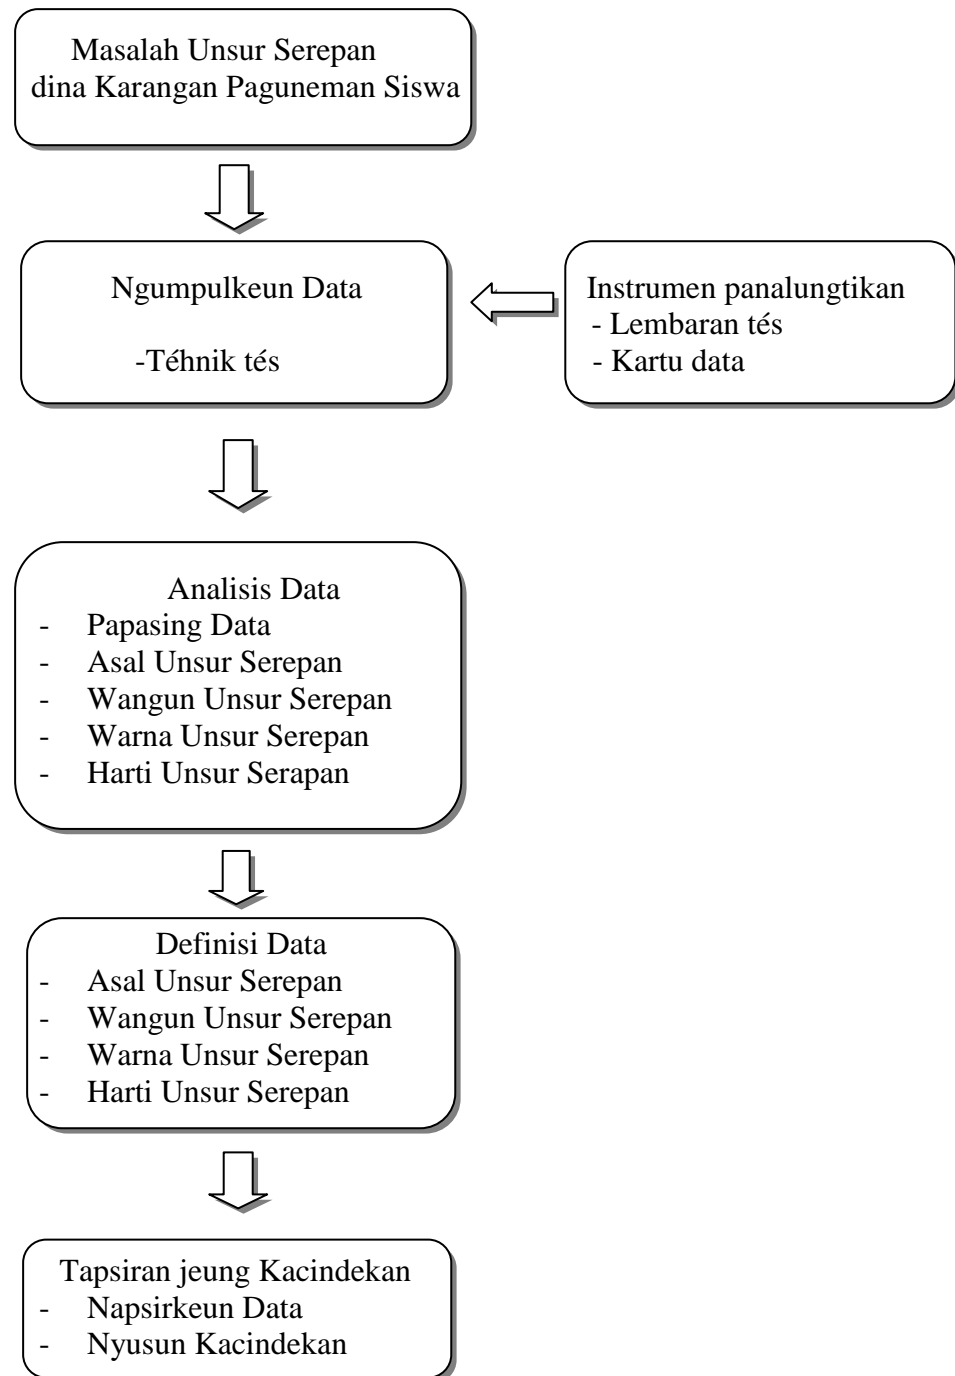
Masalah Unsur Serepan
dina Karangan Paguneman Siswa

Ngumpulkeun Data

-Téhnik tés

Instrumen panalungtikan
- Lembaran tés
- Kartu data

Analisis Data
- Papasing Data
- Asal Unsur Serepan
- Wangun Unsur Serepan
- Warna Unsur Serepan
- Harti Unsur Serapan

Definisi Data
- Asal Unsur Serepan
- Wangun Unsur Serepan
- Warna Unsur Serepan
- Harti Unsur Serepan

Tapsiran jeung Kacindekan
- Napsirkeun Data
- Nyusun Kacindekan